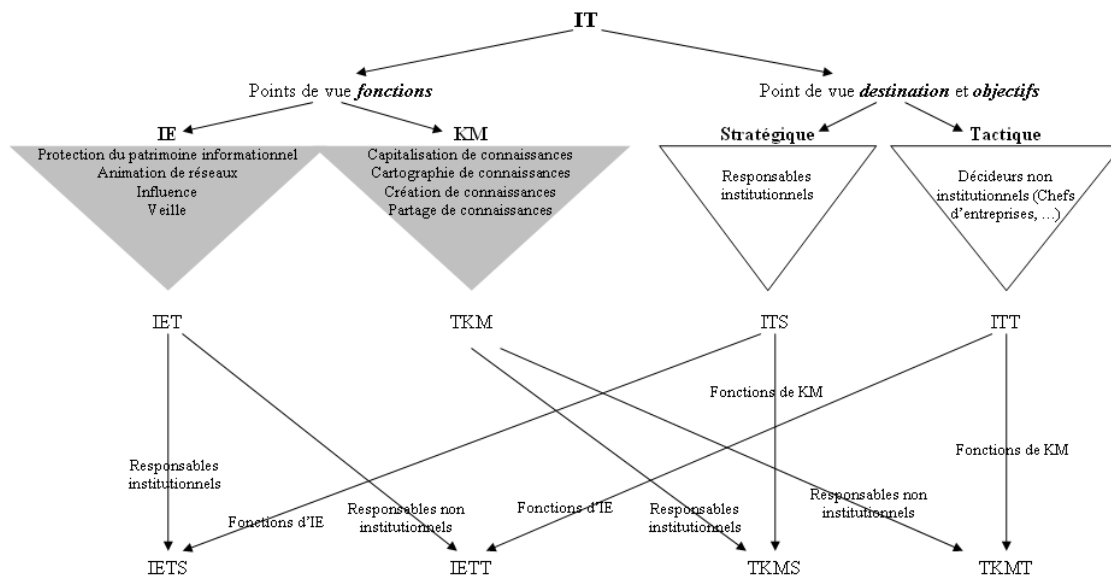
IT

Points de vue *fonctions*

Point de vue *destination* et *objectifs*

IE

Protection du patrimoine informationnel
Animation de réseaux
Influence
Veille

KM

Capitalisation de connaissances
Cartographie de connaissances
Création de connaissances
Partage de connaissances

Stratégique

Responsables institutionnels

Tactique

Décideurs non institutionnels (Chefs d'entreprises, …)

IET

TKM

ITS

ITT

Fonctions de KM

Responsables institutionnels

Fonctions de KM

Fonctions d'IE

Responsables non institutionnels

Fonctions d'IE

Responsables institutionnels

Responsables non institutionnels

IETS

IETT

TKMS

TKMT